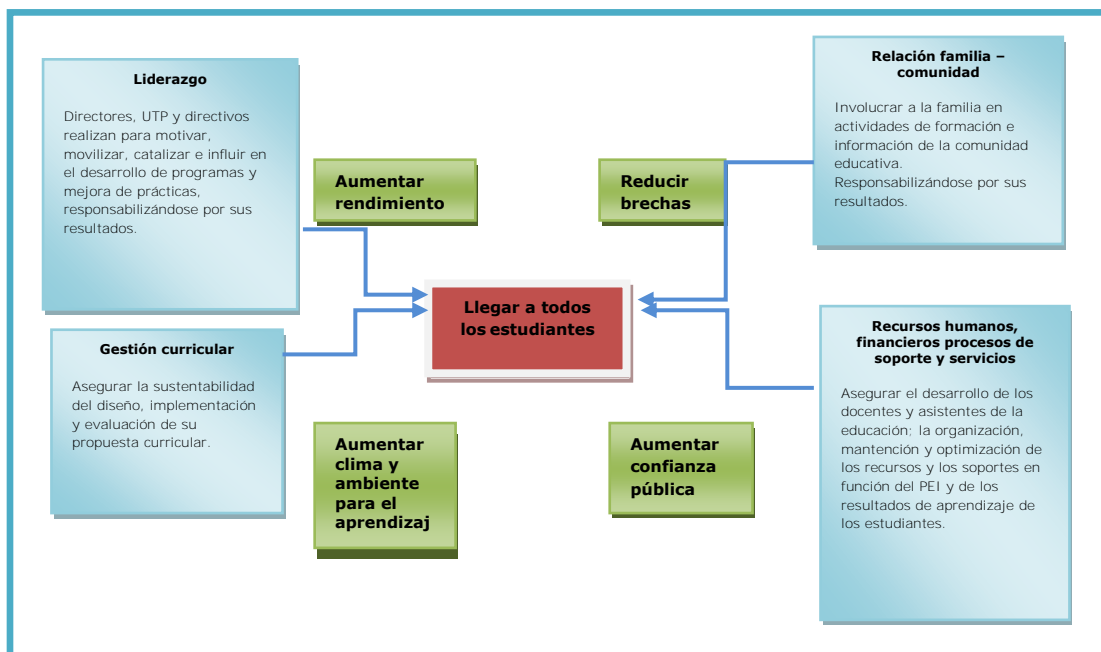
Liderazgo

Directores, UTP y directivos realizan para motivar, movilizar, catalizar e influir en el desarrollo de programas y mejora de prácticas, responsabilizándose por sus resultados.

Aumentar rendimiento

Reducir brechas

Relación familia – comunidad

Involucrar a la familia en actividades de formación e información de la comunidad educativa. Responsabilizándose por sus resultados.

Llegar a todos los estudiantes

Gestión curricular

Asegurar la sustentabilidad del diseño, implementación y evaluación de su propuesta curricular.

Recursos humanos, financieros procesos de soporte y servicios

Asegurar el desarrollo de los docentes y asistentes de la educación: la organización, mantención y optimización de los recursos y los soportes en función del PEI y de los resultados de aprendizaje de los estudiantes.

Aumentar clima y ambiente para el aprendizaj

Aumentar confianza pública